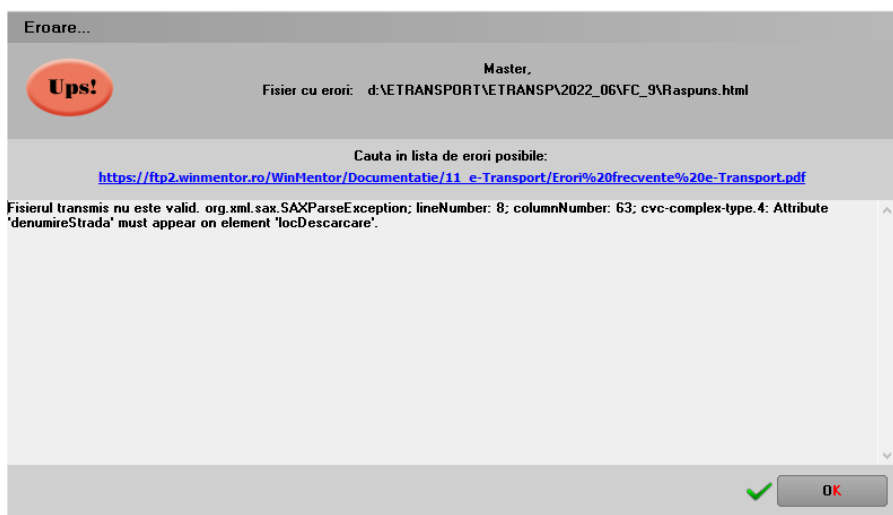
Eroare...

Ups!

Master,

Fisier cu erori: d:\ETRANSPORT\ETRANSP\2022_06\FC_9\Raspuns.html

Cauta in lista de erori posibile:

https://ftp2.winmentor.ro/WinMentor/Documentatie/11_e-Transport/Erori%20frecvente%20e-Transport.pdf

Fisierul transmis nu este valid. org.xml.sax.SAXParseException; lineNumber: 8; columnNumber: 63; cvc-complex-type.4: Attribute 'denumireStrada' must appear on element 'locDescarcare'.

OK